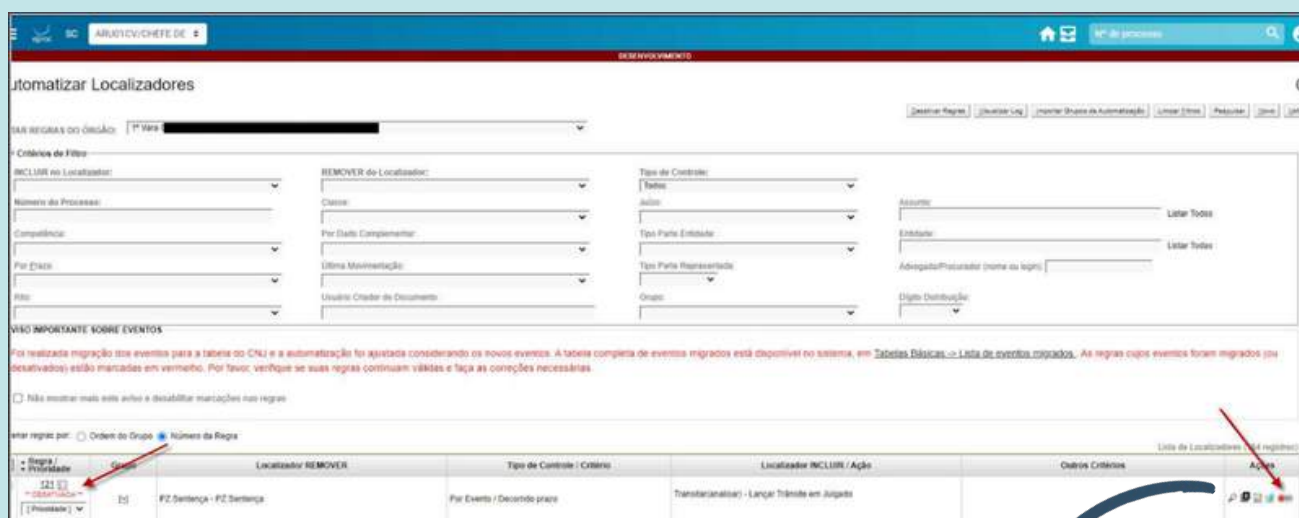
SC ARU01CV/CHEFE DE

Nº do processo

DESENVOLVIMENTO

utomatizar Localizadores

Desativar Regras | Visualizar Log | Importar Grupos de Automatização | Limpar Filtros | Pesquisar | Nova

TAR REGRAS DO ÓRGÃO: 1ª Vara

Critérios de Filtro

INCLUIR no Localizador:

REMOVER do Localizador:

Tipo de Controle:
Todos

Número do Processo:

Classe:

Ação:

Assunto:

Listar Todos

Competência:

Por Dado Complementar:

Tipo Parte Entidade:

Entidade:

Listar Todos

Por Prazo:

Última Movimentação:

Tipo Parte Representada:

Advogado/Procurador (nome ou login):

Rito:

Usuário Criador de Documento:

Grupo:

Dígito Distribuição:

VISO IMPORTANTE SOBRE EVENTOS

Foi realizada migração dos eventos para a tabela do CNJ e a automatização foi ajustada considerando os novos eventos. A tabela completa de eventos migrados está disponível no sistema, em Tabelas Básicas -> Lista de eventos migrados. As regras cujos eventos foram migrados (ou desativados) estão marcadas em vermelho. Por favor, verifique se suas regras continuam válidas e faça as correções necessárias.

Não mostrar mais este aviso e desabilitar marcações nas regras

enar regras por: Ordem do Grupo Número da Regra

Lista de Localizadores ([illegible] registros)

| Regra / Prioridade | Grupo | Localizador REMOVER | Tipo de Controle / Critério | Localizador INCLUIR / Ação | Outros Critérios | Ações |
|---|---|---|---|---|---|---|
| 121 * DESATIVADA * [Prioridade] | [-] | PZ Sentença - PZ Sentença | Por Evento / Decorrido prazo | Transitar(analisar) - Lançar Trânsito em Julgado | | |